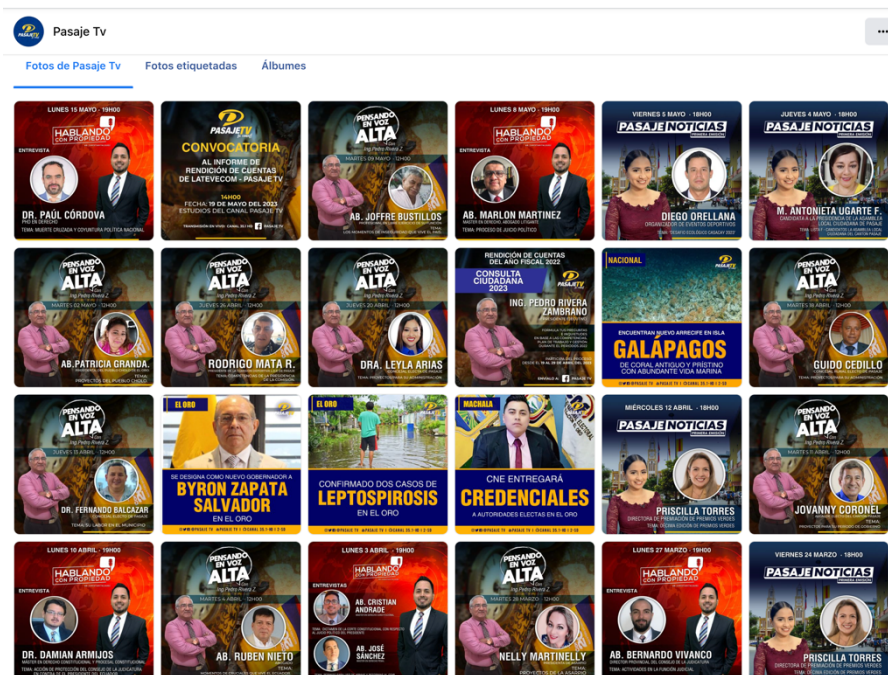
Pasaje Tv

Fotos de Pasaje Tv	Fotos etiquetadas	Álbumes

LUNES 15 MAYO - 19H00
HABLANDO CON PROPIEDAD
ENTREVISTA
DR. PAÚL CÓRDOVA
TEMA: MUERTE CRUZADA Y COYUNTURA POLÍTICA NACIONAL

PASAJE TV
CONVOCATORIA
AL INFORME DE RENDICIÓN DE CUENTAS DE LATEVECOM - PASAJE TV
14H00
FECHA: 19 DE MAYO DEL 2023
ESTUDIOS DEL CANAL PASAJE TV

PENSANDO EN VOZ ALTA
MARTES 09 MAYO - 12H00
AB. JOFFRE BUSTILLOS

LUNES 8 MAYO - 19H00
HABLANDO CON PROPIEDAD
ENTREVISTA
AB. MARLON MARTINEZ
TEMA: PROCESO DE JUICIO POLÍTICO

VIERNES 5 MAYO - 18H00
PASAJE NOTICIAS
DIEGO ORELLANA
ORGANIZADOR DE EVENTOS DEPORTIVOS

JUEVES 4 MAYO - 18H00
PASAJE NOTICIAS
M. ANTONIETA UGARTE F.

PENSANDO EN VOZ ALTA
Ing. Pedro Rivera Z.
MARTES 02 MAYO - 12H00
AB.PATRICIA GRANDA.

PENSANDO EN VOZ ALTA
Ing. Pedro Rivera Z.
JUEVES 26 ABRIL - 12H00
RODRIGO MATA R.

PENSANDO EN VOZ ALTA
Ing. Pedro Rivera Z.
JUEVES 20 ABRIL - 12H00
DRA. LEYLA ARIAS

RENDICIÓN DE CUENTAS DEL AÑO FISCAL 2022
CONSULTA CIUDADANA 2023
ING. PEDRO RIVERA ZAMBRANO

NACIONAL
ENCUENTRAN NUEVO ARRECIFE EN ISLA
GALÁPAGOS
DE CORAL ANTIGUO Y PRÍSTINO CON ABUNDANTE VIDA MARINA

PENSANDO EN VOZ ALTA
GUIDO CEDILLO

PENSANDO EN VOZ ALTA
JUEVES 13 ABRIL - 12H00
DR. FERNANDO BALCAZAR
TEMA: SU LABOR EN EL MUNICIPIO

EL ORO
SE DESIGNA COMO NUEVO GOBERNADOR A
BYRON ZAPATA SALVADOR
EN EL ORO

EL ORO
CONFIRMADO DOS CASOS DE
LEPTOSPIROSIS
EN EL ORO

MACHALA
CNE ENTREGARÁ
CREDENCIALES
A AUTORIDADES ELECTAS EN EL ORO

MIÉRCOLES 12 ABRIL - 18H00
PASAJE NOTICIAS
PRISCILLA TORRES
DIRECTORA DE PREMIACIÓN DE PREMIOS VERDES

PENSANDO EN VOZ ALTA
MARTES 11 ABRIL - 12H00
JOVANNY CORONEL

LUNES 10 ABRIL - 19H00
HABLANDO CON PROPIEDAD
ENTREVISTA
DR. DAMIAN ARMIJOS

PENSANDO EN VOZ ALTA
Ing. Pedro Rivera Z.
AB. RUBEN NIETO

LUNES 3 ABRIL - 19H00
HABLANDO CON PROPIEDAD
ENTREVISTAS
AB. CRISTIAN ANDRADE
AB. JOSÉ SÁNCHEZ

PENSANDO EN VOZ ALTA
Ing. Pedro Rivera Z.
NELLY MARTINELLY

LUNES 27 MARZO - 19H00
HABLANDO CON PROPIEDAD
ENTREVISTA
AB. BERNARDO VIVANCO

VIERNES 24 MARZO - 18H00
PASAJE NOTICIAS
PRISCILLA TORRES
DIRECTORA DE PREMIACIÓN DE PREMIOS VERDES